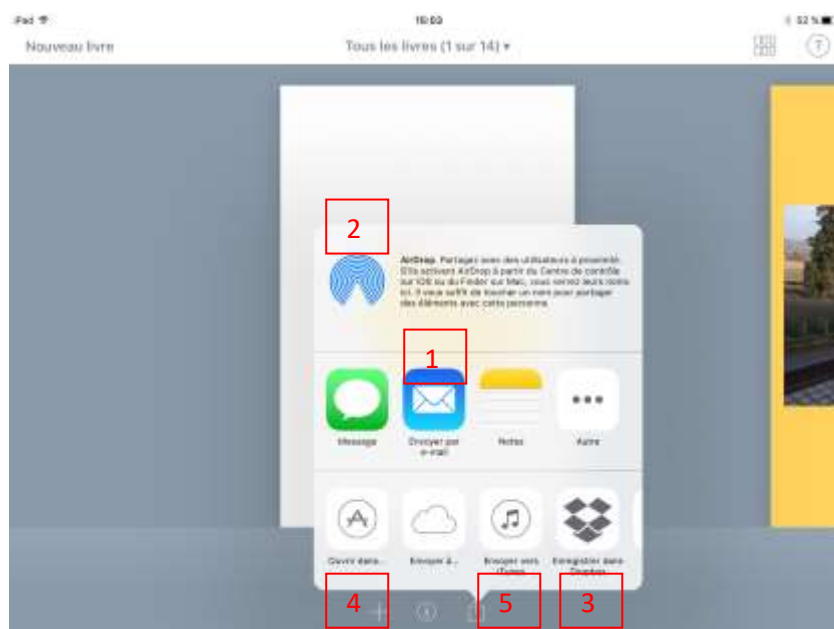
iPad

16:03

32 %

Nouveau livre

Tous les livres (1 sur 14) ▾

?

2

AirDrop. Partagez avec des utilisateurs à proximité. S'ils activent AirDrop à partir du Centre de contrôle sur iOS ou du Finder sur Mac, vous verrez leurs noms ici. Il vous suffit de toucher un nom pour partager des éléments avec cette personne.

1

Message

Envoyer par e-mail

Notes

Autre

Ouvrir dans...

Envoyer à...

Envoyer vers iTunes

Enregistrer dans Dropbox

4

5

3